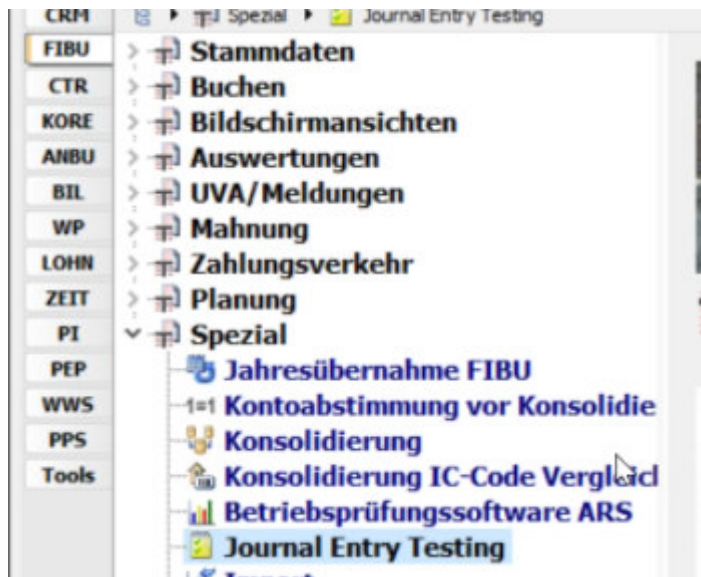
CRM
FIBU
CTR
KORE
ANBU
BIL
WP
LOHN
ZEIT
PI
PEP
WWS
PPS
Tools

Spezial ▸ Journal Entry Testing

Stammdaten
Buchen
Bildschirmansichten
Auswertungen
UVA/Meldungen
Mahnung
Zahlungsverkehr
Planung
Spezial
Jahresübernahme FIBU
1=1 Kontoabstimmung vor Konsolidie
Konsolidierung
Konsolidierung IC-Code Vergl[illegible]
Betriebsprüfungssoftware ARS
Journal Entry Testing
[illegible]